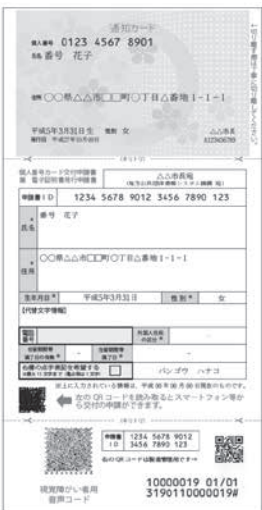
通知カード

個人番号 0123 4567 8901

氏名 番号 花子

住所 〇〇県△△市□□町〇丁目△番地1-1-1

平成5年3月31日生 性別 女

△△市長

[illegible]

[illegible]

個人番号カード交付申請書
兼 電子証明書発行申請書

△△市長殿
([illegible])

申請書ID 1234 5678 9012 3456 7890 123

氏名 番号 花子

住所 〇〇県△△市□□町〇丁目△番地1-1-1

生年月日 平成5年3月31日 性別 女

[代替文字情報]

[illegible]

バンゴウ ハナコ

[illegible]

右の QR コードを読み取るとスマートフォン等から交付の申請ができます。

申請書ID 1234 5678 9012 3456 7890 123

右のQRコードは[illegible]

視覚障がい者用音声コード

10000019 01/01
3190110000019#